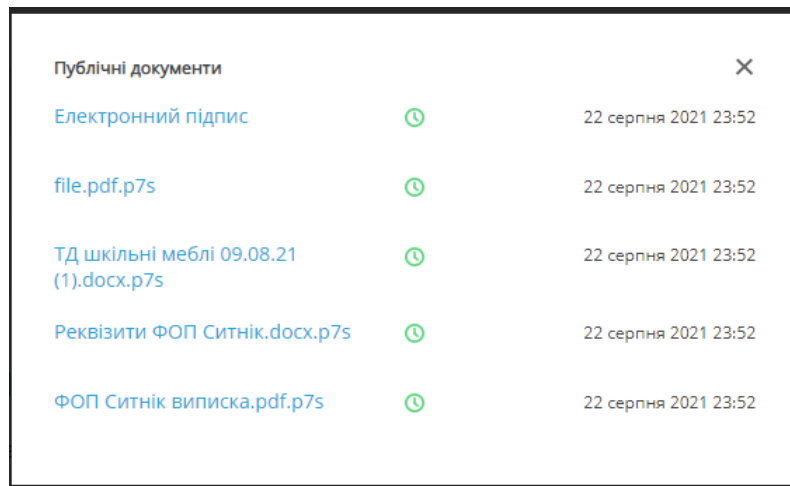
Публічні документи

×

Електронний підпис 22 серпня 2021 23:52

file.pdf.p7s 22 серпня 2021 23:52

ТД шкільні меблі 09.08.21 (1).docx.p7s 22 серпня 2021 23:52

Реквізити ФОП Ситнік.docx.p7s 22 серпня 2021 23:52

ФОП Ситнік виписка.pdf.p7s 22 серпня 2021 23:52